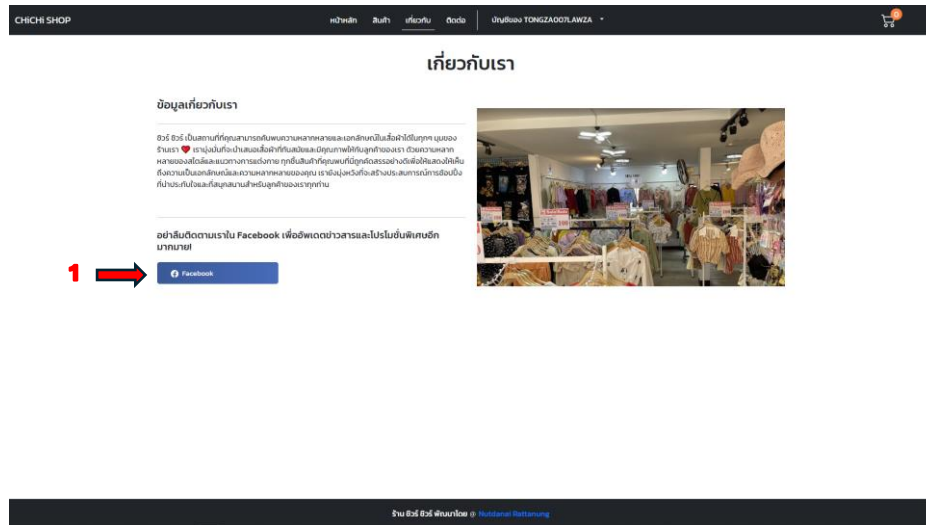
CHICHI SHOP

หน้าหลัก สินค้า เกี่ยวกับ ติดต่อ บัญชีของ TONGZA007LAWZA

0

เกี่ยวกับเรา

ข้อมูลเกี่ยวกับเรา

ชิวว์ ชิวว์ เป็นสถานที่ที่คุณสามารถค้นพบความหลากหลายและเอกลักษณ์ในเสื้อผ้าได้ในทุกๆ มุมของร้านเรา ❤ เรามุ่งมั่นที่จะนำเสนอเสื้อผ้าที่ทันสมัยและมีคุณภาพให้กับลูกค้าของเรา ด้วยความหลากหลายของสไตล์และแนวทางการแต่งกาย ทุกชิ้นสินค้าที่คุณพบที่นี่ถูกคัดสรรอย่างดีเพื่อให้แสดงให้เห็นถึงความเป็นเอกลักษณ์และความหลากหลายของคุณ เรายังมุ่งหวังที่จะสร้างประสบการณ์การช้อปปิ้งที่น่าประทับใจและที่สนุกสนานสำหรับลูกค้าของเราทุกท่าน

อย่าลืมติดตามเราใน Facebook เพื่ออัพเดตข่าวสารและโปรโมชั่นพิเศษอีกมากมาย!

1

Facebook

ร้าน ชิวว์ ชิวว์ พัฒนาโดย @ Nutdanai Rattanung